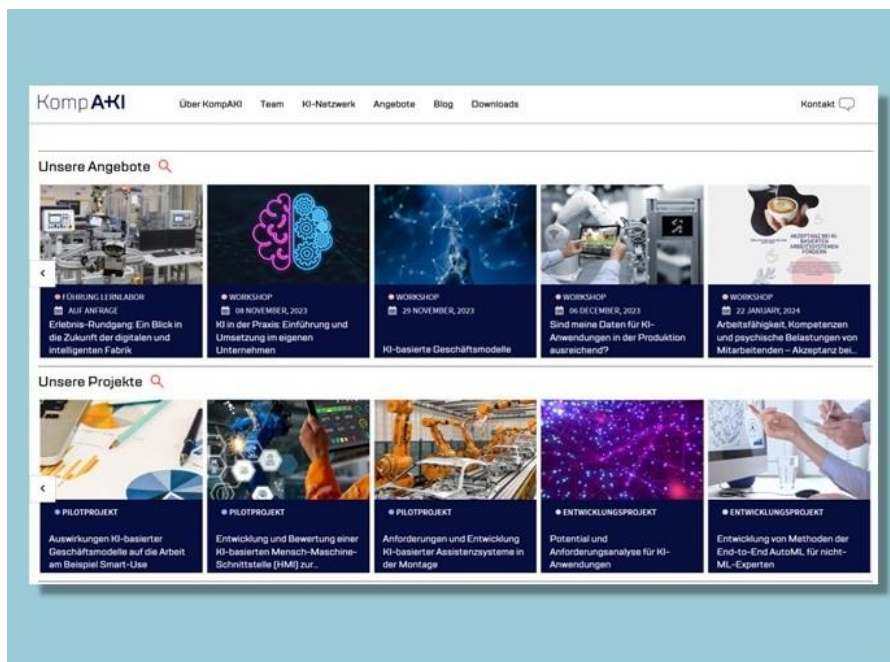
KompAKI

Über KompAKI Team KI-Netzwerk Angebote Blog Downloads Kontakt

Unsere Angebote

FÜHRUNG LERNLABOR
AUF ANFRAGE
Erlebnis-Rundgang: Ein Blick in die Zukunft der digitalen und intelligenten Fabrik

WORKSHOP
08 NOVEMBER, 2023
KI in der Praxis: Einführung und Umsetzung im eigenen Unternehmen

WORKSHOP
29 NOVEMBER, 2023
KI-basierte Geschäftsmodelle

WORKSHOP
06 DECEMBER, 2023
Sind meine Daten für KI-Anwendungen in der Produktion ausreichend?

AKZEPTANZ BEI KI-BASIERTEN ARBEITSSYSTEMEN FÖRDERN

WORKSHOP
22 JANUARY, 2024
Arbeitsfähigkeit, Kompetenzen und psychische Belastungen von Mitarbeitenden – Akzeptanz bei...

Unsere Projekte

PILOTPROJEKT
Auswirkungen KI-basierter Geschäftsmodelle auf die Arbeit am Beispiel Smart-Use

PILOTPROJEKT
Entwicklung und Bewertung einer KI-basierten Mensch-Maschine-Schnittstelle (HMI) zur...

PILOTPROJEKT
Anforderungen und Entwicklung KI-basierter Assistenzsysteme in der Montage

ENTWICKLUNGSPROJEKT
Potential und Anforderungsanalyse für KI-Anwendungen

ENTWICKLUNGSPROJEKT
Entwicklung von Methoden der End-to-End AutoML für nicht-ML-Experten